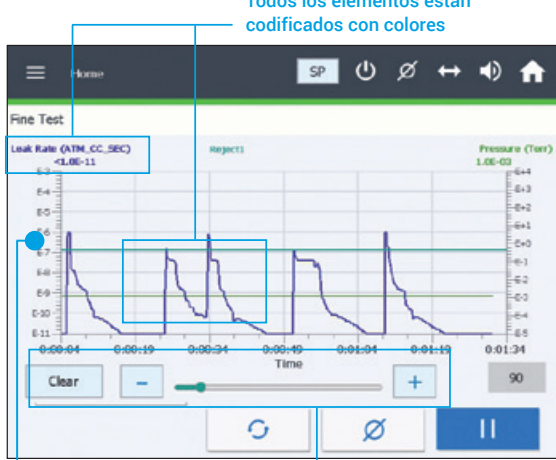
Todos los elementos están codificados con colores

Home

SP

Fine Test

Leak Rate (ATM_CC_SEC)
<1.0E-11

Reject1

Pressure (Torr)
1.0E-03

E-3
E-4
E-5
E-6
E-7
E-8
E-9
E-10
E-11

E+4
E+3
E+2
E+1
E+0
E-1
E-2
E-3
E-4
E-5

0:00:04
0:00:19
0:00:34
0:00:49
0:01:04
0:01:19
0:01:34

Time

Clear

−

+

90